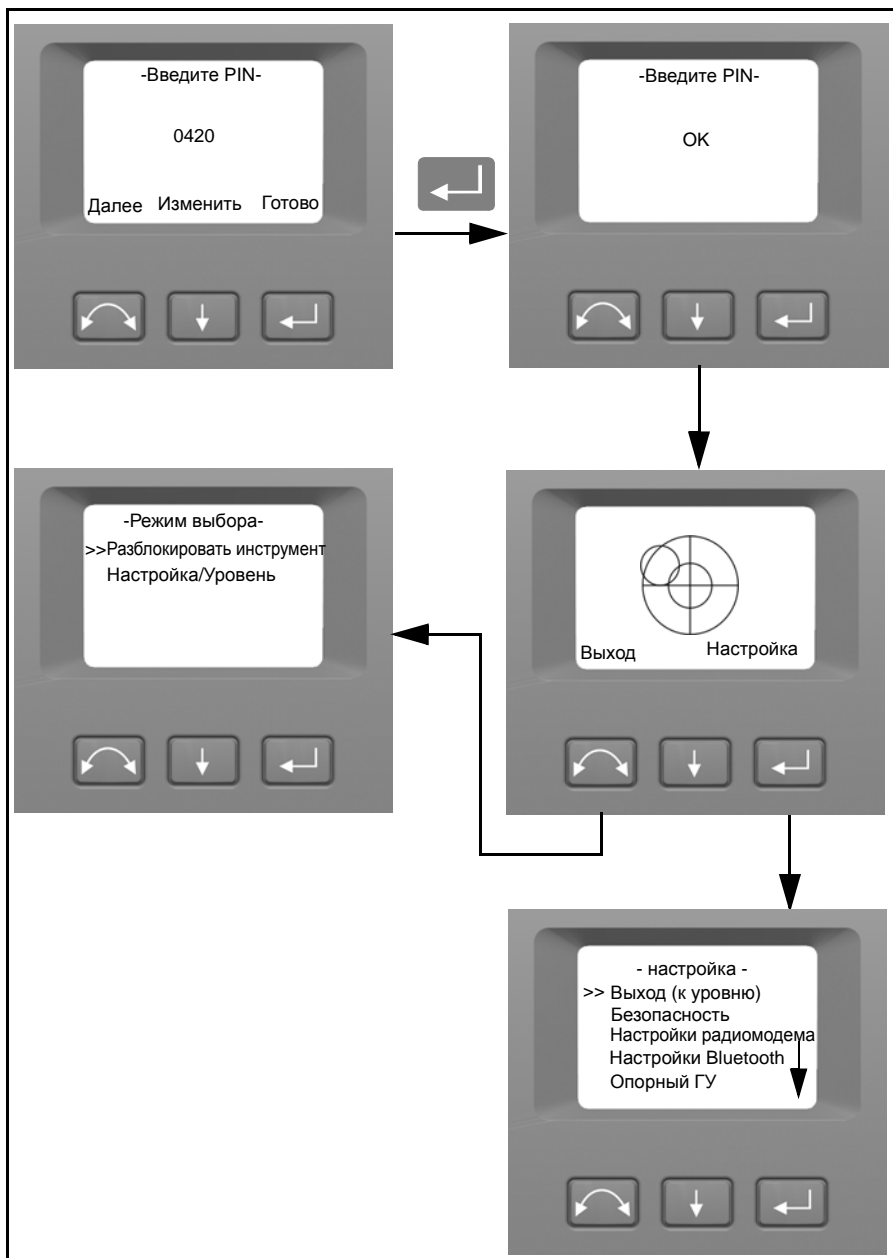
-Введите PIN-

0420

Далее Изменить Готово

-Введите PIN-

OK

-Режим выбора-
>>Разблокировать инструмент
Настройка/Уровень

Выход Настройка

- настройка -
>> Выход (к уровню)
Безопасность
Настройки радиомодема
Настройки Bluetooth
Опорный ГУ